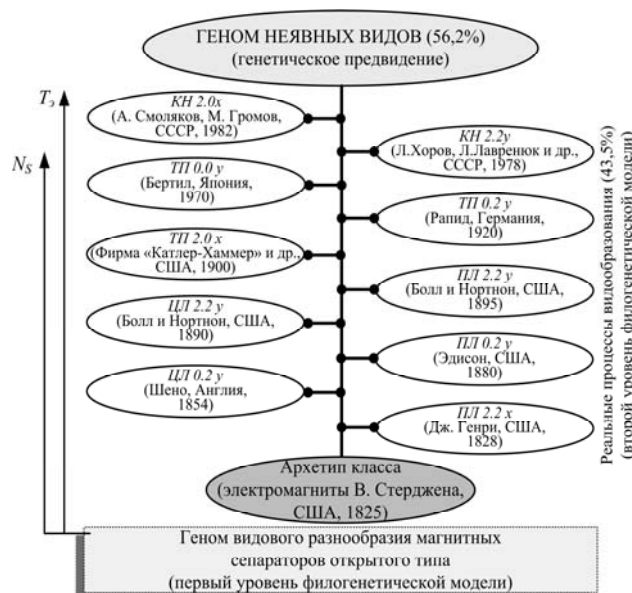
ГЕНОМ НЕЯВНЫХ ВИДОВ (56,2%)
(генетическое предвидение)

$T_э$

$N_S$

КН 2.0х
(А. Смоляков, М. Громов, СССР, 1982)

КН 2.2у
(Л.Хоров, Л.Лавренюк и др., СССР, 1978)

ТП 0.0 у
(Бертил, Япония, 1970)

ТП 0.2 у
(Рапид, Германия, 1920)

ТП 2.0 х
(Фирма «Катлер-Хаммер» и др., США, 1900)

ПЛ 2.2 у
(Болл и Нортнон, США, 1895)

ЦЛ 2.2 у
(Болл и Нортнон, США, 1890)

ПЛ 0.2 у
(Эдисон, США, 1880)

ЦЛ 0.2 у
(Шено, Англия, 1854)

ПЛ 2.2 х
(Дж. Генри, США, 1828)

Архетип класса
(электромагниты В. Стерджена, США, 1825)

Реальные процессы видообразования (43,5%)
(второй уровень филогенетической модели)

Геном видового разнообразия магнитных сепараторов открытого типа
(первый уровень филогенетической модели)